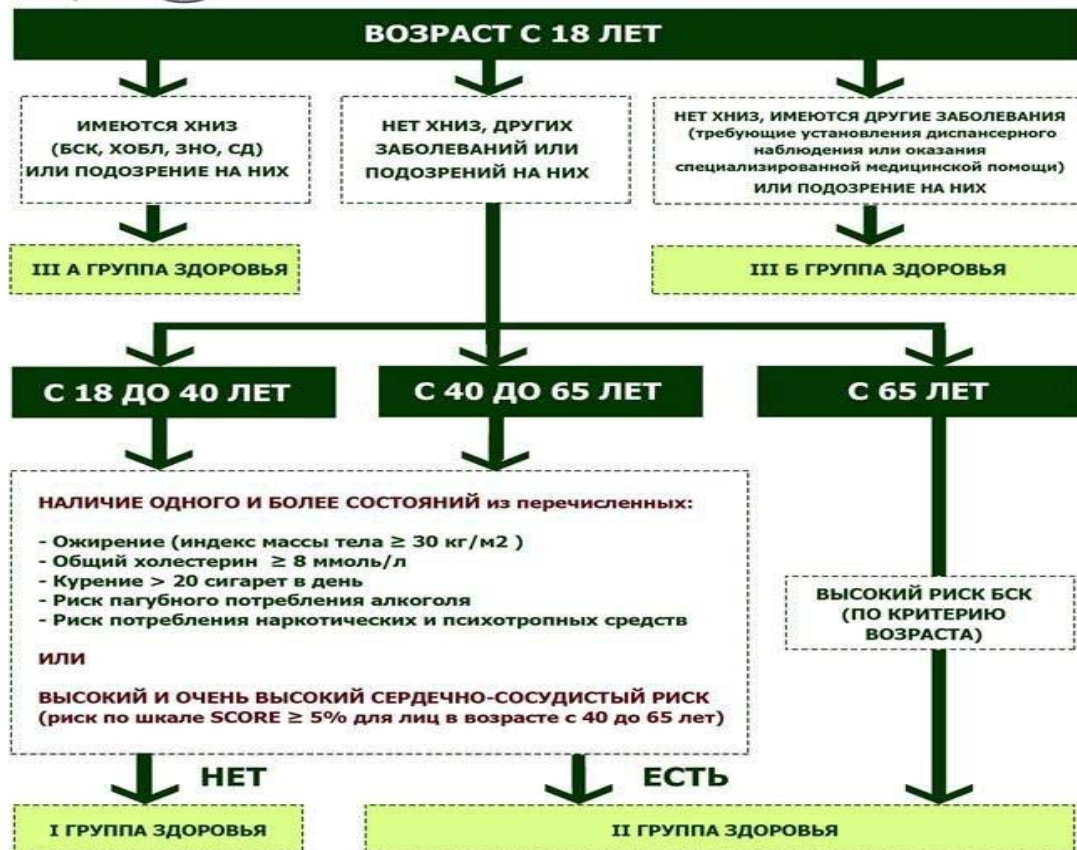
ВОЗРАСТ С 18 ЛЕТ

ИМЕЮТСЯ ХНИЗ (БСК, ХОБЛ, ЗНО, СД) ИЛИ ПОДОЗРЕНИЕ НА НИХ

НЕТ ХНИЗ, ДРУГИХ ЗАБОЛЕВАНИЙ ИЛИ ПОДОЗРЕНИЙ НА НИХ

НЕТ ХНИЗ, ИМЕЮТСЯ ДРУГИЕ ЗАБОЛЕВАНИЯ (требующие установления диспансерного наблюдения или оказания специализированной медицинской помощи) ИЛИ ПОДОЗРЕНИЕ НА НИХ

III А ГРУППА ЗДОРОВЬЯ

III Б ГРУППА ЗДОРОВЬЯ

С 18 ДО 40 ЛЕТ

С 40 ДО 65 ЛЕТ

С 65 ЛЕТ

НАЛИЧИЕ ОДНОГО И БОЛЕЕ СОСТОЯНИЙ из перечисленных:

- Ожирение (индекс массы тела ≥ 30 кг/м2 )
- Общий холестерин ≥ 8 ммоль/л
- Курение > 20 сигарет в день
- Риск пагубного потребления алкоголя
- Риск потребления наркотических и психотропных средств

ИЛИ

ВЫСОКИЙ И ОЧЕНЬ ВЫСОКИЙ СЕРДЕЧНО-СОСУДИСТЫЙ РИСК (риск по шкале SCORE ≥ 5% для лиц в возрасте с 40 до 65 лет)

ВЫСОКИЙ РИСК БСК (ПО КРИТЕРИЮ ВОЗРАСТА)

НЕТ

ЕСТЬ

I ГРУППА ЗДОРОВЬЯ

II ГРУППА ЗДОРОВЬЯ